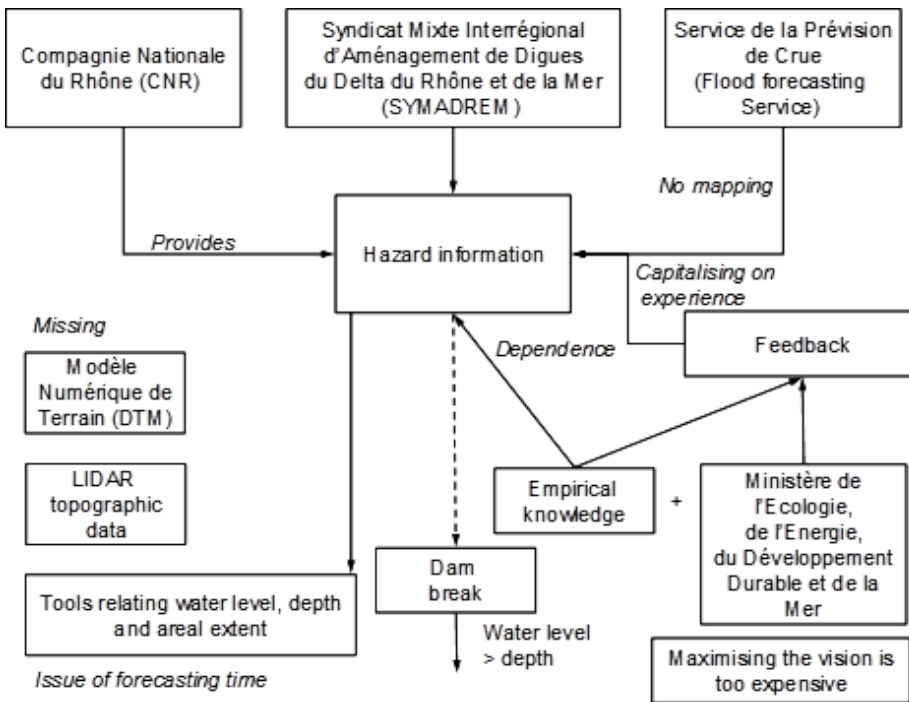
Compagnie Nationale du Rhône (CNR)

Syndicat Mixte Interrégional d'Aménagement de Digues du Delta du Rhône et de la Mer (SYMADREM)

Service de la Prévision de Crue (Flood forecasting Service)

No mapping

Provides

Hazard information

Capitalising on experience

Missing

Modèle Numérique de Terrain (DTM)

Dependence

Feedback

LIDAR topographic data

Empirical knowledge

+

Ministère de l'Ecologie, de l'Energie, du Développement Durable et de la Mer

Dam break

Tools relating water level, depth and areal extent

Water level > depth

Issue of forecasting time

Maximising the vision is too expensive